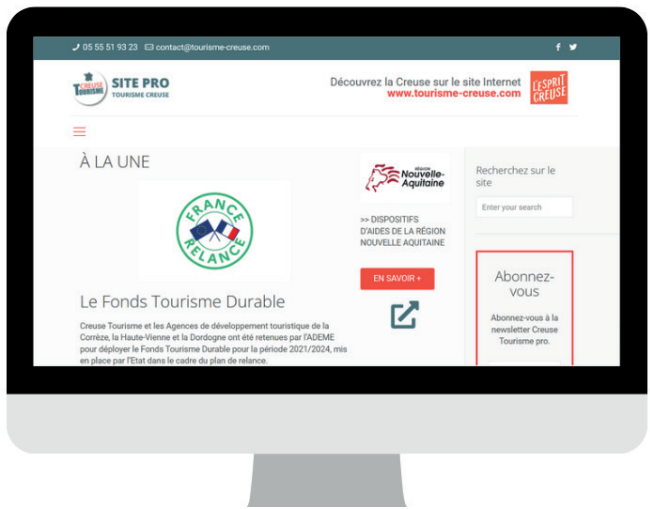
05 55 51 93 23 contact@tourisme-creuse.com

Creuse Tourisme SITE PRO TOURISME CREUSE

Découvrez la Creuse sur le site Internet www.tourisme-creuse.com

L'ESPRIT CREUSE

À LA UNE

FRANCE RELANCE

Le Fonds Tourisme Durable

Creuse Tourisme et les Agences de développement touristique de la Corrèze, la Haute-Vienne et la Dordogne ont été retenues par l'ADEME pour déployer le Fonds Tourisme Durable pour la période 2021/2024, mis en place par l'Etat dans le cadre du plan de relance.

RÉGION Nouvelle-Aquitaine

>> DISPOSITIFS D'AIDES DE LA RÉGION NOUVELLE AQUITAINE

EN SAVOIR +

Recherchez sur le site

Enter your search

Abonnez-vous

Abonnez-vous à la newsletter Creuse Tourisme pro.